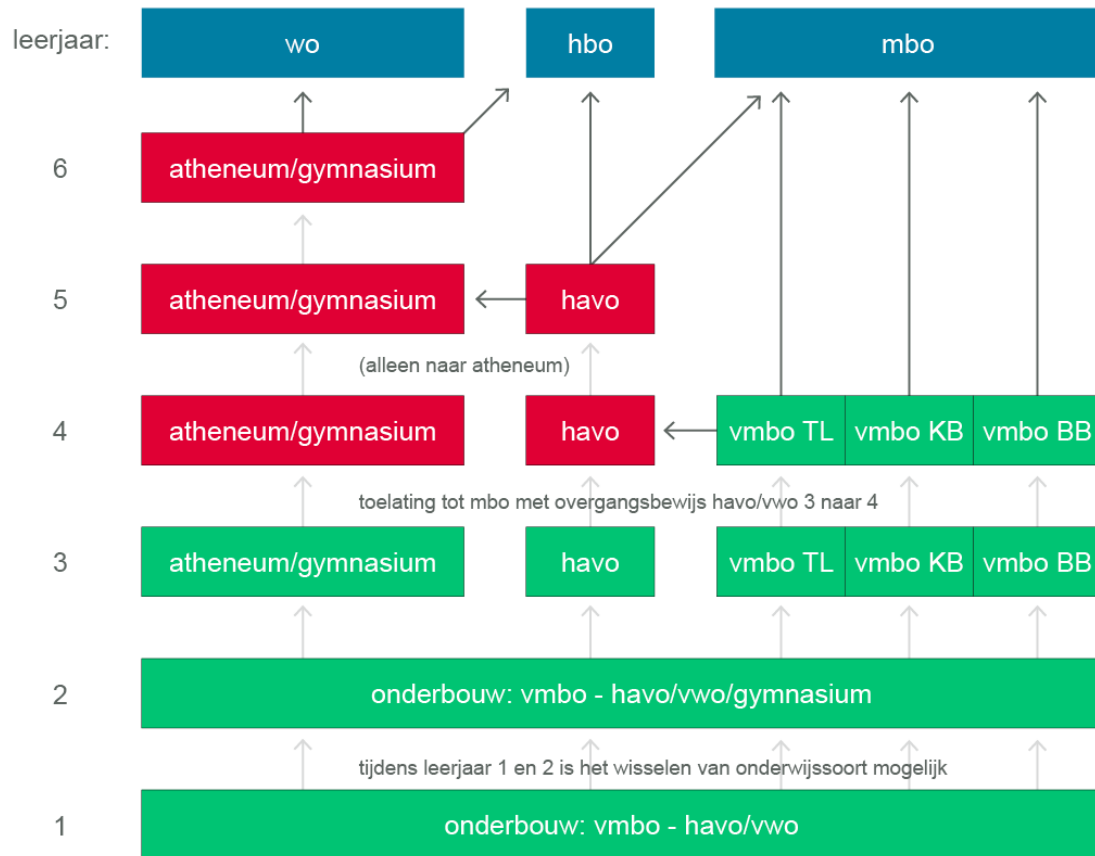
leerjaar:

wo

hbo

mbo

6

atheneum/gymnasium

5

atheneum/gymnasium

havo

(alleen naar atheneum)

4

atheneum/gymnasium

havo

vmbo TL

vmbo KB

vmbo BB

toelating tot mbo met overgangsbewijs havo/vwo 3 naar 4

3

atheneum/gymnasium

havo

vmbo TL

vmbo KB

vmbo BB

2

onderbouw: vmbo - havo/vwo/gymnasium

tijdens leerjaar 1 en 2 is het wisselen van onderwijssoort mogelijk

1

onderbouw: vmbo - havo/vwo